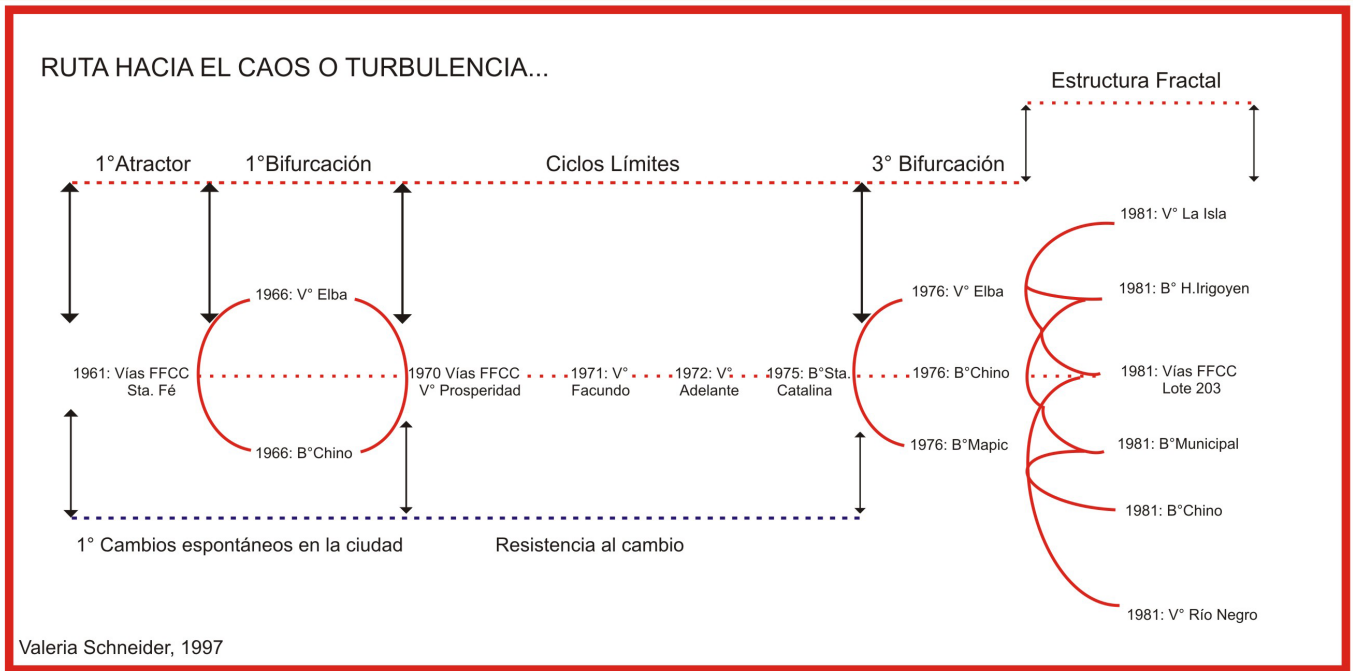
RUTA HACIA EL CAOS O TURBULENCIA...

Estructura Fractal

1°Atractor

1°Bifurcación

Ciclos Límites

3° Bifurcación

1981: V° La Isla

1966: V° Elba

1976: V° Elba

1981: B° H.Irigoyen

1961: Vías FFCC Sta. Fé

1970 Vías FFCC V° Prosperidad

1971: V° Facundo

1972: V° Adelante

1975: B°Sta. Catalina

1976: B°Chino

1981: Vías FFCC Lote 203

1966: B°Chino

1976: B°Mapic

1981: B°Municipal

1981: B°Chino

1° Cambios espontáneos en la ciudad

Resistencia al cambio

1981: V° Río Negro

Valeria Schneider, 1997